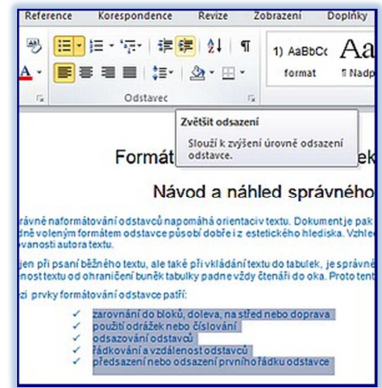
Reference Korespondence Revize Zobrazení Doplňky

1) AaBbCc Aa

format ¶ Nadp

Odstavec

Zvětšit odsazení

Slouží k zvýšení úrovně odsazení odstavce.

Formát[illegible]ek

Návod a náhled správného

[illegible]rávné naformátování odstavců napomáhá orientaci v textu. Dokument je pak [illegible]dně voleným formátem odstavce působí dobře i z estetického hlediska. Vzhle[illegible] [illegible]vanosti autora textu.

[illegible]jen při psaní běžného textu, ale také při vkládání textu do tabulek, je správné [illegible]nost textu od ohraničení buněk tabulky padne vždy čtenáři do oka. Proto tent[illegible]

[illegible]zi prvky formátování odstavce patří:

✓ zarovnání do bloku, doleva, na střed nebo doprava
✓ použití odrážek nebo číslování
✓ odsazování odstavců
✓ řádkování a vzdálenost odstavců
✓ předsazení nebo odsazení prvního řádku odstavce